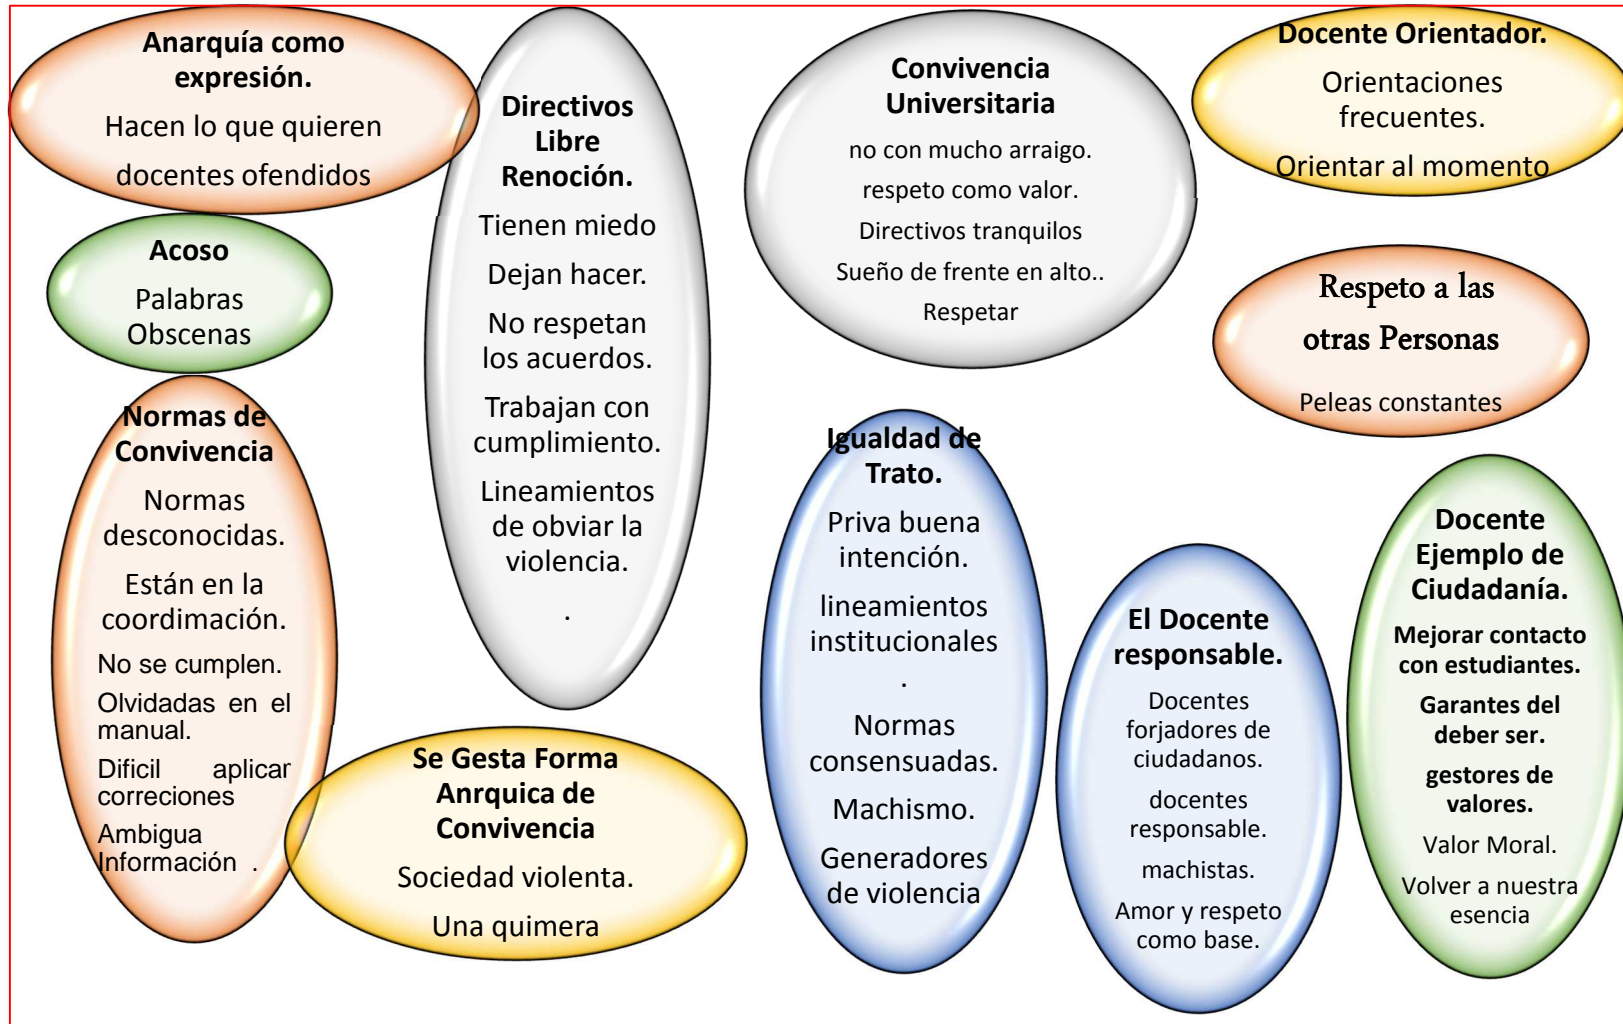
Anarquía como expresión.

Hacen lo que quieren

docentes ofendidos

Acoso

Palabras Obscenas

Normas de Convivencia

Normas desconocidas.

Están en la coordimación.

No se cumplen.

Olvidadas en el manual.

Dificil aplicar correciones

Ambigua Información .

Directivos Libre Renoción.

Tienen miedo

Dejan hacer.

No respetan los acuerdos.

Trabajan con cumplimiento.

Lineamientos de obviar la violencia.

.

Se Gesta Forma Anrquica de Convivencia

Sociedad violenta.

Una quimera

Convivencia Universitaria

no con mucho arraigo.

respeto como valor.

Directivos tranquilos

Sueño de frente en alto..

Respetar

Igualdad de Trato.

Priva buena intención.

lineamientos institucionales

.

Normas consensuadas.

Machismo.

Generadores de violencia

El Docente responsable.

Docentes forjadores de ciudadanos.

docentes responsable.

machistas.

Amor y respeto como base.

Docente Orientador.

Orientaciones frecuentes.

Orientar al momento

Respeto a las otras Personas

Peleas constantes

Docente Ejemplo de Ciudadanía.

Mejorar contacto con estudiantes.

Garantes del deber ser.

gestores de valores.

Valor Moral.

Volver a nuestra esencia